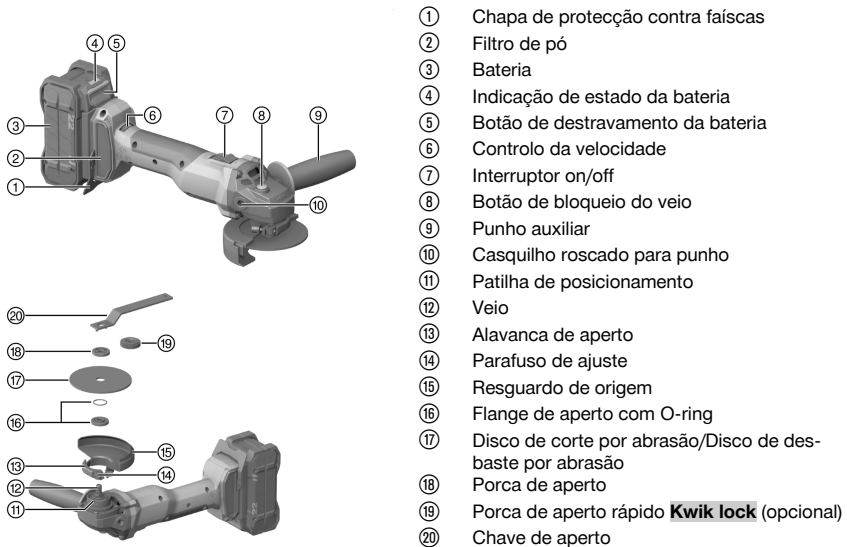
④ ⑤
③
② ⑥ ⑦ ⑧ ⑨
①
⑩

⑳
⑱ ⑲
⑰
⑯
⑮
⑬ ⑭
⑫
⑪

① Chapa de protecção contra faíscas
② Filtro de pó
③ Bateria
④ Indicação de estado da bateria
⑤ Botão de destravamento da bateria
⑥ Controlo da velocidade
⑦ Interruptor on/off
⑧ Botão de bloqueio do veio
⑨ Punho auxiliar
⑩ Casquilho roscado para punho
⑪ Patilha de posicionamento
⑫ Veio
⑬ Alavanca de aperto
⑭ Parafuso de ajuste
⑮ Resguardo de origem
⑯ Flange de aperto com O-ring
⑰ Disco de corte por abrasão/Disco de desbaste por abrasão
⑱ Porca de aperto
⑲ Porca de aperto rápido **Kwik lock** (opcional)
⑳ Chave de aperto